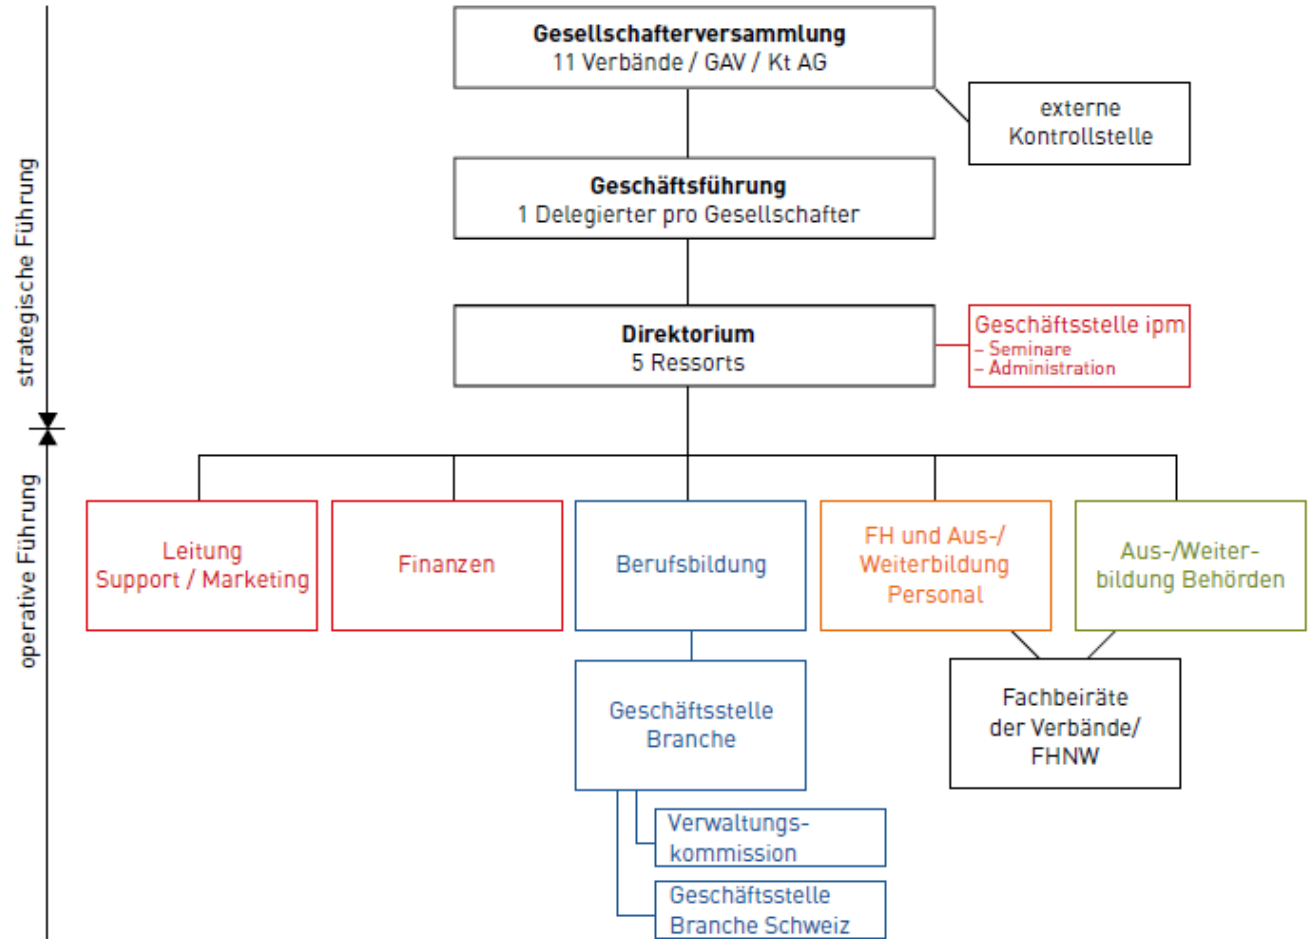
strategische Führung

operative Führung

**Gesellschafterversammlung**
11 Verbände / GAV / Kt AG

externe Kontrollstelle

**Geschäftsführung**
1 Delegierter pro Gesellschafter

**Direktorium**
5 Ressorts

Geschäftsstelle ipm
– Seminare
– Administration

Leitung Support / Marketing

Finanzen

Berufsbildung

FH und Aus-/ Weiterbildung Personal

Aus-/Weiterbildung Behörden

Geschäftsstelle Branche

Fachbeiräte der Verbände/ FHNW

Verwaltungskommission

Geschäftsstelle Branche Schweiz